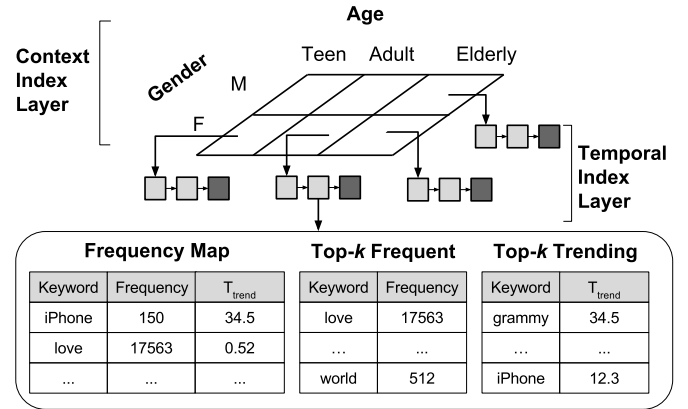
Age

Context Index Layer

Gender

Teen Adult Elderly

M

F

Temporal Index Layer

Frequency Map

| Keyword | Frequency | $T_{trend}$ |
|---|---|---|
| iPhone | 150 | 34.5 |
| love | 17563 | 0.52 |
| ... | ... | ... |

Top-$k$ Frequent

| Keyword | Frequency |
|---|---|
| love | 17563 |
| … | ... |
| world | 512 |

Top-$k$ Trending

| Keyword | $T_{trend}$ |
|---|---|
| grammy | 34.5 |
| … | ... |
| iPhone | 12.3 |